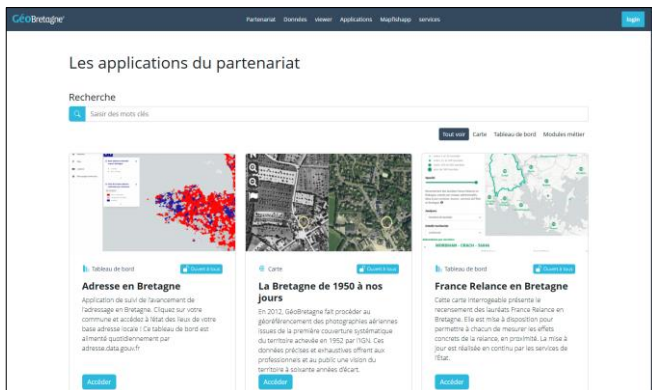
GéoBretagne

Partenariat Données viewer Applications Mapfishapp services

login

Les applications du partenariat

Recherche

Saisir des mots clés

Tout voir Carte Tableau de bord Modules métier

Tableau de bord
Ouvert à tous

Adresse en Bretagne

Application de suivi de l'avancement de l'adressage en Bretagne. Cliquez sur votre commune et accédez à l'état des lieux de votre base adresse locale ! Ce tableau de bord est alimenté quotidiennement par adresse.data.gouv.fr

Accéder

Carte
Ouvert à tous

La Bretagne de 1950 à nos jours

En 2012, GéoBretagne fait procéder au géoréférencement des photographies aériennes issues de la première couverture systématique du territoire achevée en 1952 par l'IGN. Ces données précises et exhaustives offrent aux professionnels et au public une vision du territoire à soixante années d'écart.

Accéder

Tableau de bord
Ouvert à tous

France Relance en Bretagne

Cette carte interrogeable présente le recensement des lauréats France Relance en Bretagne. Elle est mise à disposition pour permettre à chacun de mesurer les effets concrets de la relance, en proximité. La mise à jour est réalisée en continu par les services de l'Etat.

Accéder